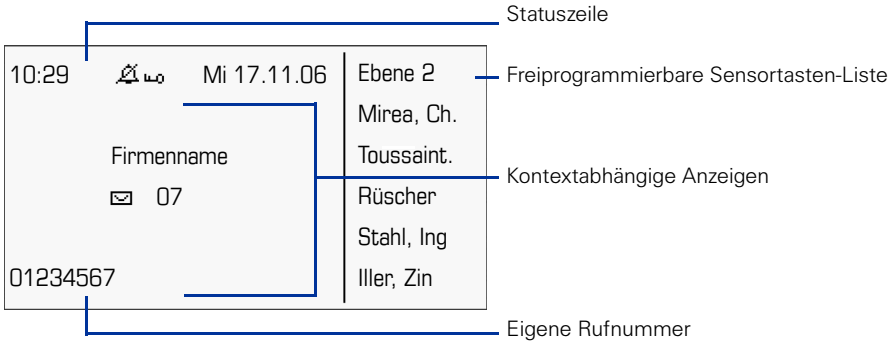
Statuszeile

10:29 Mi 17.11.06

Firmenname

07

01234567

Ebene 2

Mirea, Ch.

Toussaint.

Rüscher

Stahl, Ing

Iller, Zin

Freiprogrammierbare Sensortasten-Liste

Kontextabhängige Anzeigen

Eigene Rufnummer